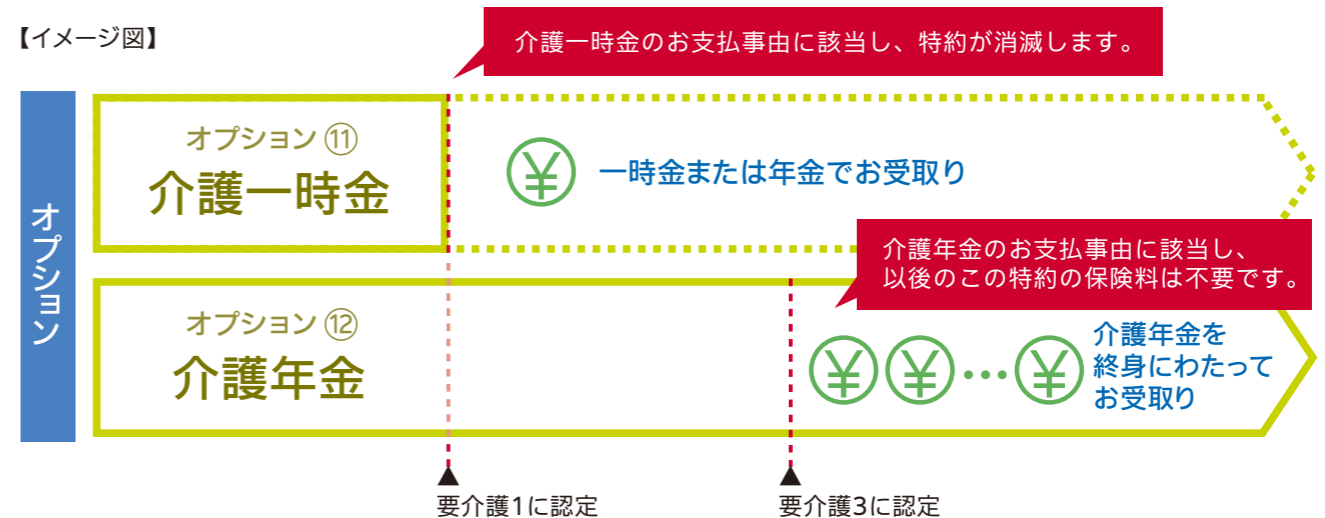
【イメージ図】

介護一時金のお支払事由に該当し、特約が消滅します。

オプション

オプション ⑪
介護一時金

¥ 一時金または年金でお受取り

介護年金のお支払事由に該当し、以後のこの特約の保険料は不要です。

オプション ⑫
介護年金

¥ ¥ … ¥ 介護年金を終身にわたってお受取り

要介護1に認定

要介護3に認定